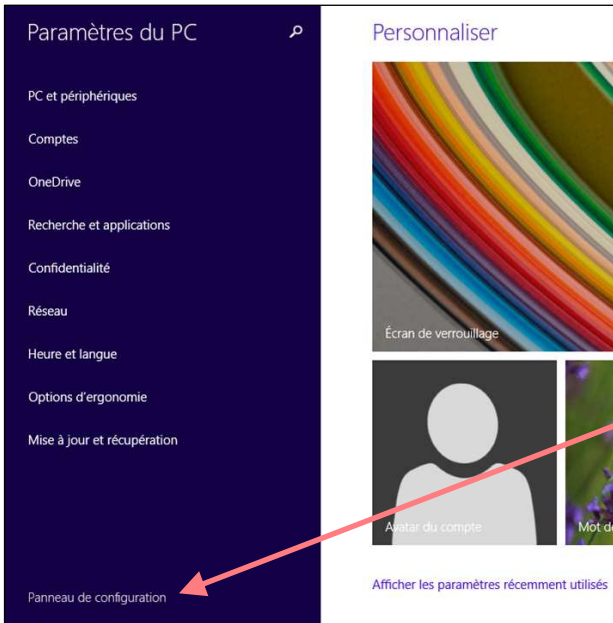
Paramètres du PC

PC et périphériques

Comptes

OneDrive

Recherche et applications

Confidentialité

Réseau

Heure et langue

Options d'ergonomie

Mise à jour et récupération

Panneau de configuration

Personnaliser

Écran de verrouillage

Avatar du compte

Mot de

Afficher les paramètres récemment utilisés